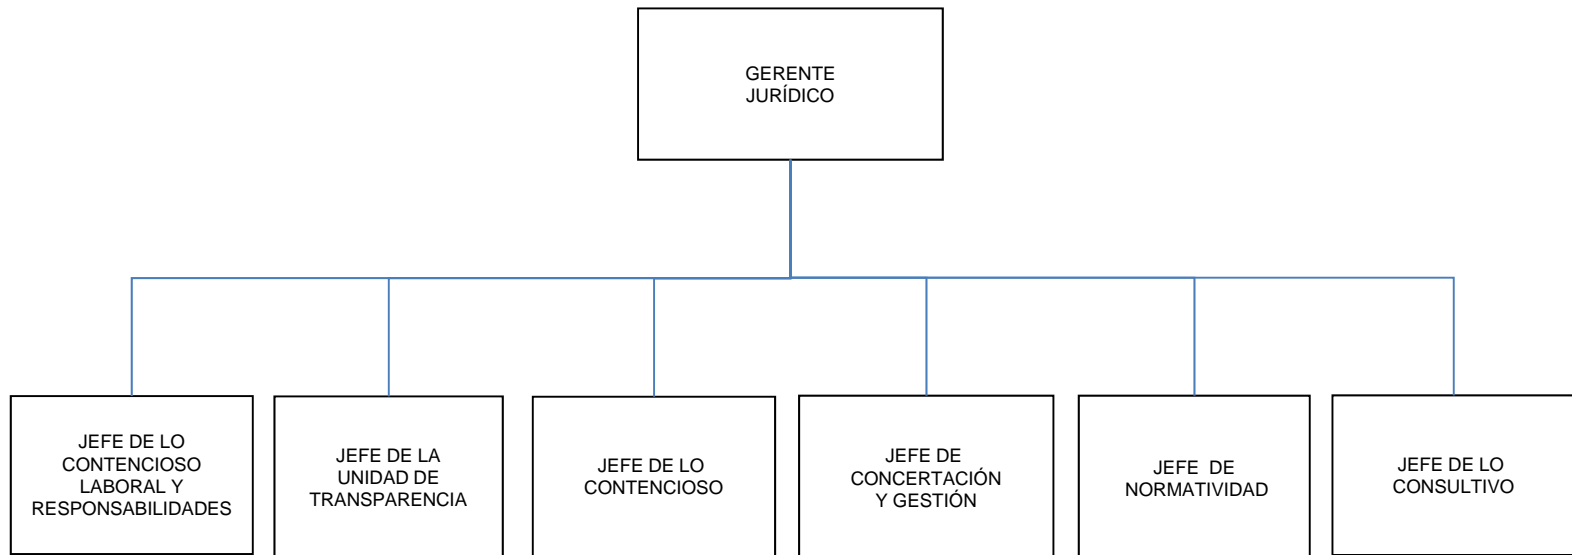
GERENTE JURÍDICO

JEFE DE LO CONTENCIOSO LABORAL Y RESPONSABILIDADES

JEFE DE LA UNIDAD DE TRANSPARENCIA

JEFE DE LO CONTENCIOSO

JEFE DE CONCERTACIÓN Y GESTIÓN

JEFE DE NORMATIVIDAD

JEFE DE LO CONSULTIVO